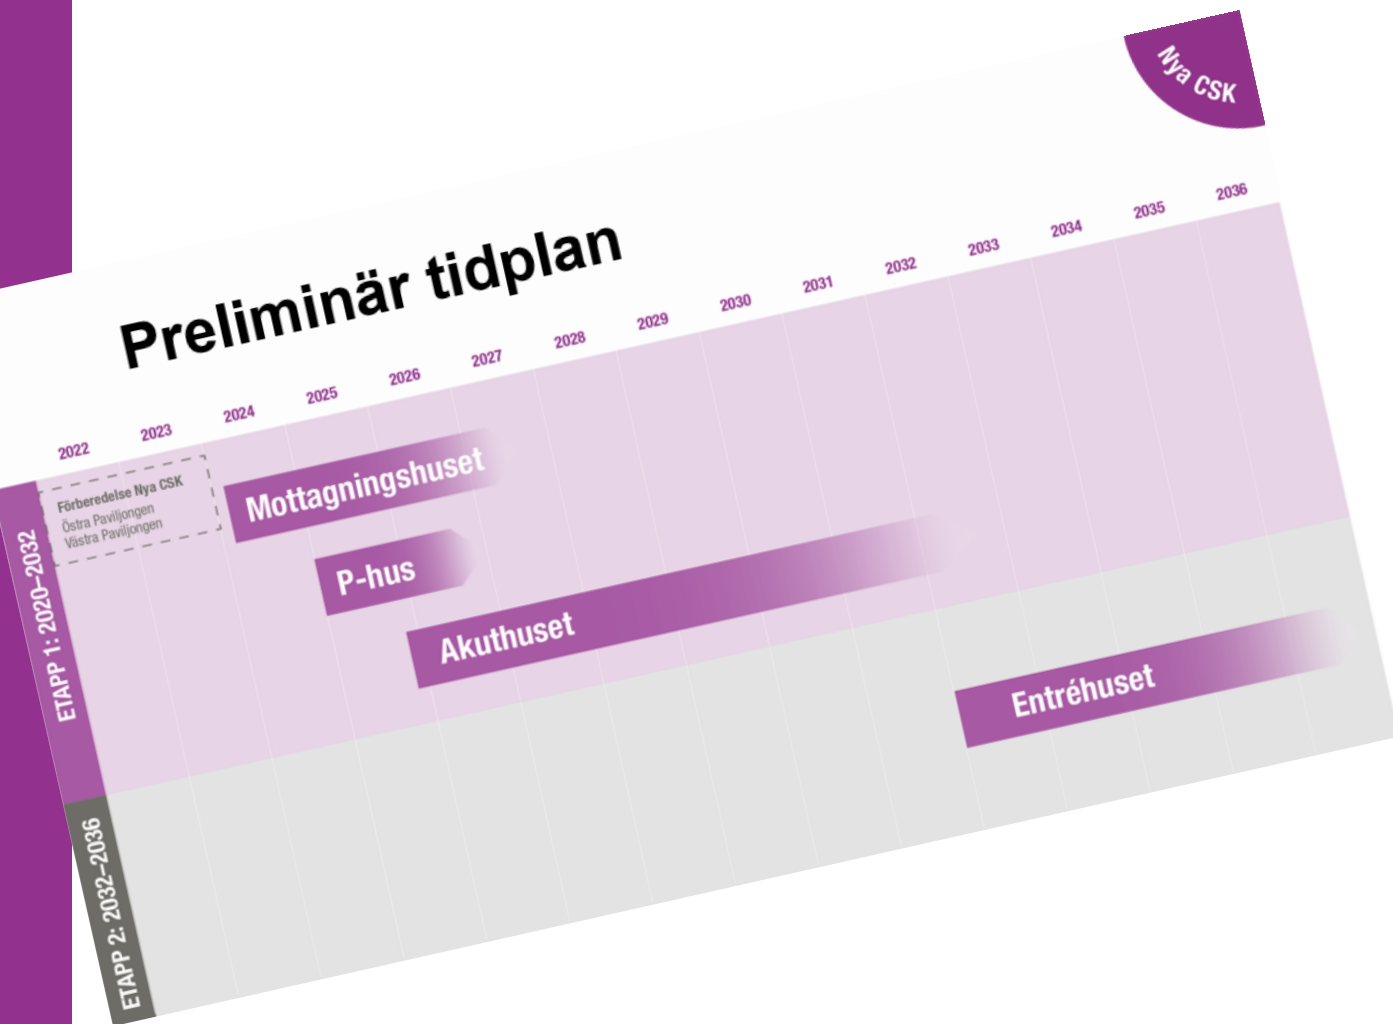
Nya CSK

Preliminär tidplan

2022 2023 2024 2025 2026 2027 2028 2029 2030 2031 2032 2033 2034 2035 2036

Förberedelse Nya CSK
Östra Paviljongen
Västra Paviljongen

Mottagningshuset

P-hus

Akuthuset

Entréhuset

ETAPP 1: 2020–2032

ETAPP 2: 2032–2036